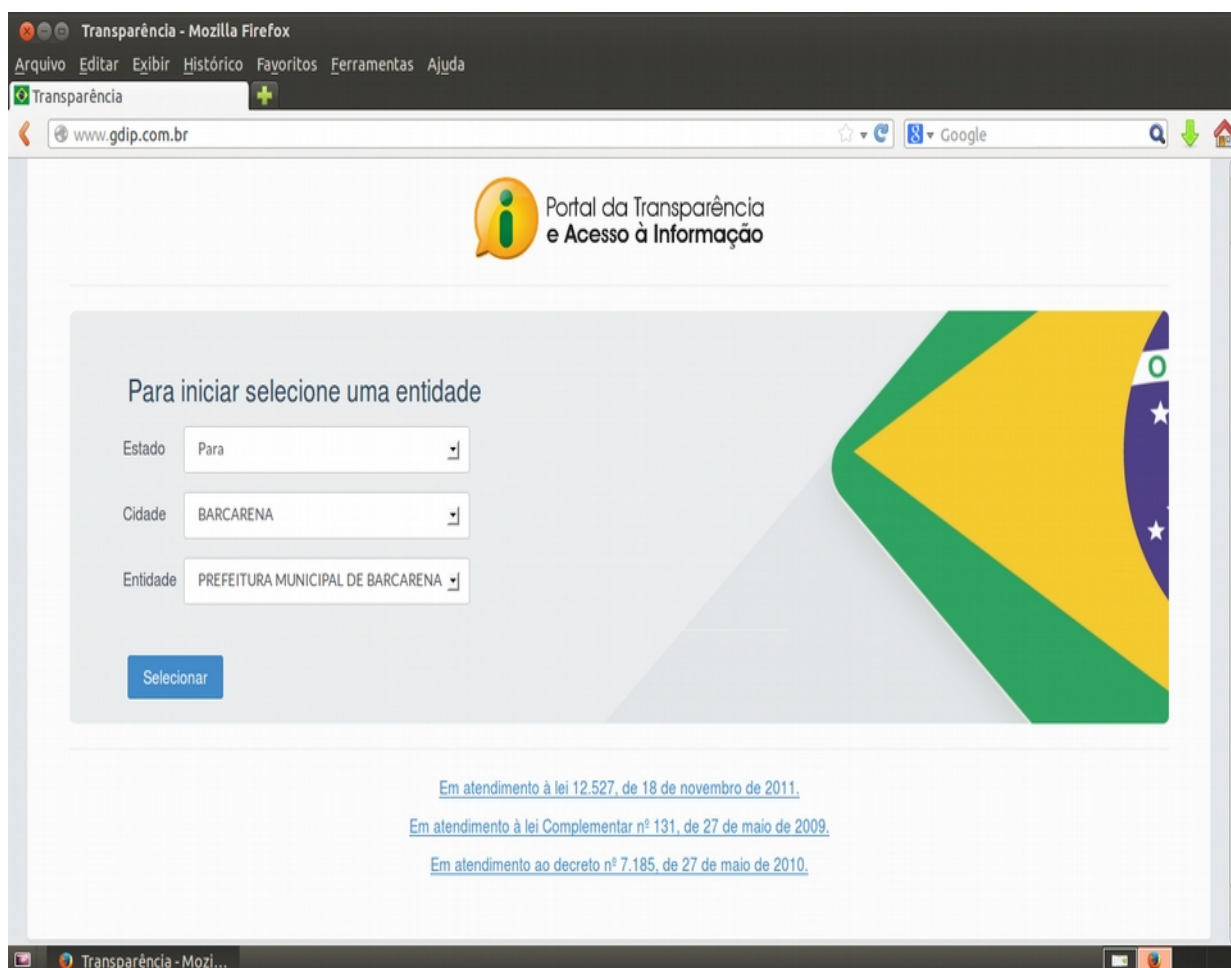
Transparência - Mozilla Firefox

Arquivo Editar Exibir Histórico Favoritos Ferramentas Ajuda

Transparência

www.gdip.com.br

Google

Portal da Transparência
e Acesso à Informação

Para iniciar selecione uma entidade

Estado Para

Cidade BARCARENA

Entidade PREFEITURA MUNICIPAL DE BARCARENA

Selecionar

O

Em atendimento à lei 12.527, de 18 de novembro de 2011.

Em atendimento à lei Complementar nº 131, de 27 de maio de 2009.

Em atendimento ao decreto nº 7.185, de 27 de maio de 2010.

Transparência - Mozi...